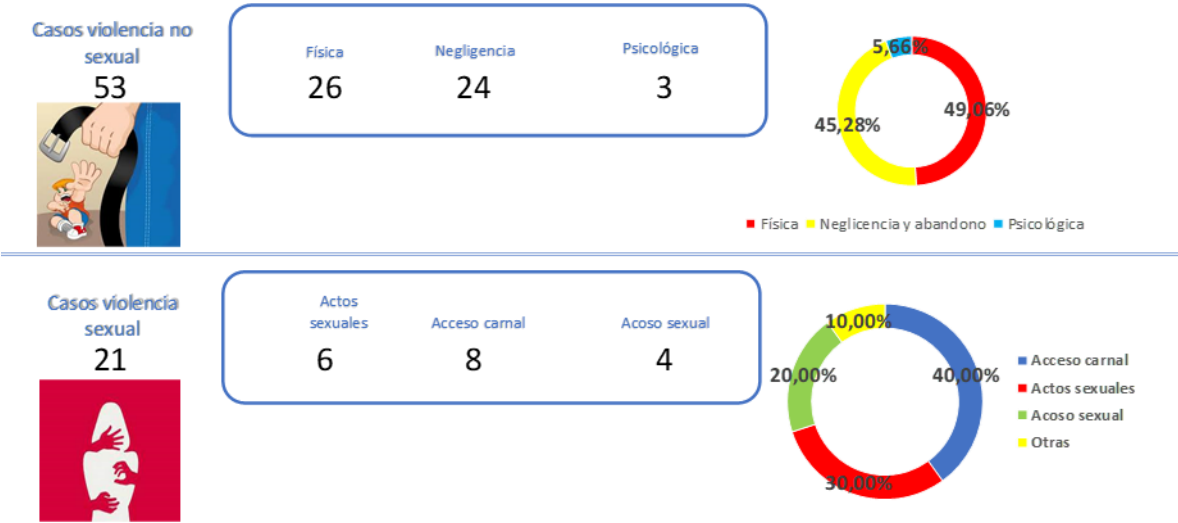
Casos violencia no sexual
53

Física
26

Negligencia
24

Psicológica
3

5,66%
49,06%
45,28%

Física Neglicencia y abandono Psicológica

Casos violencia sexual
21

Actos sexuales
6

Acceso carnal
8

Acoso sexual
4

10,00%
40,00%
20,00%
30,00%

Acceso carnal
Actos sexuales
Acoso sexual
Otras